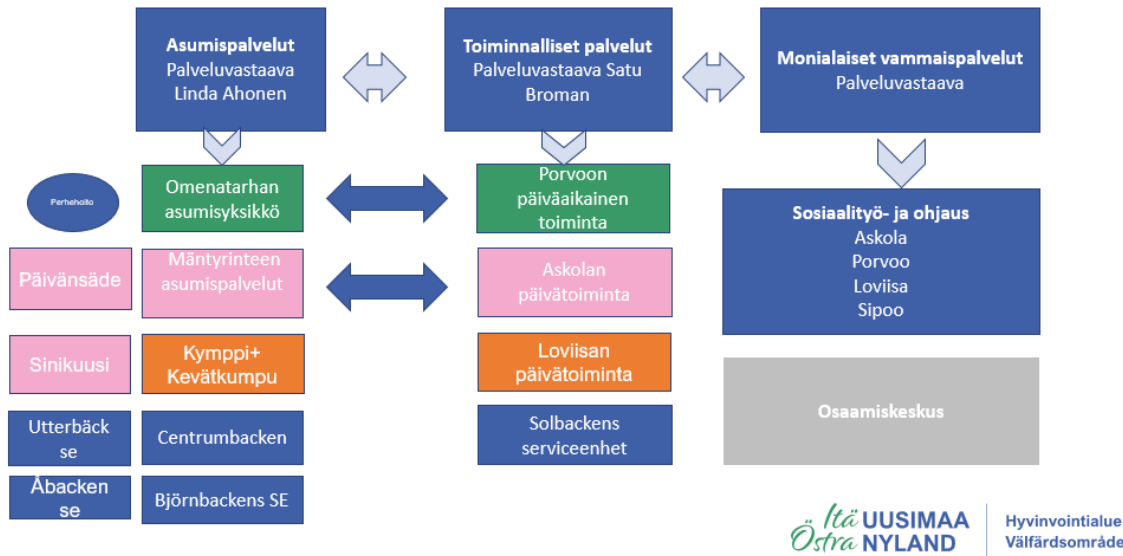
Asumispalvelut
Palveluvastaava Linda Ahonen

Toiminnalliset palvelut
Palveluvastaava Satu Broman

Monialaiset vammaispalvelut
Palveluvastaava

Perhehoito

Omenatarhan asumisyksikkö

Porvoon päiväaikainen toiminta

Sosiaalityö- ja ohjaus
Askola
Porvoo
Loviisa
Sipoo

Päivänsäde

Mäntyrinteen asumispalvelut

Askolan päivätoiminta

Sinikuusi

Kymppi+
Kevätkumpu

Loviisan päivätoiminta

Osaamiskeskus

Utterbäck se

Centrumbacken

Solbackens serviceenhet

Åbacken se

Björnbackens SE

Itä UUSIMAA
Östra NYLAND

Hyvinvointialue
Välfärdsområde